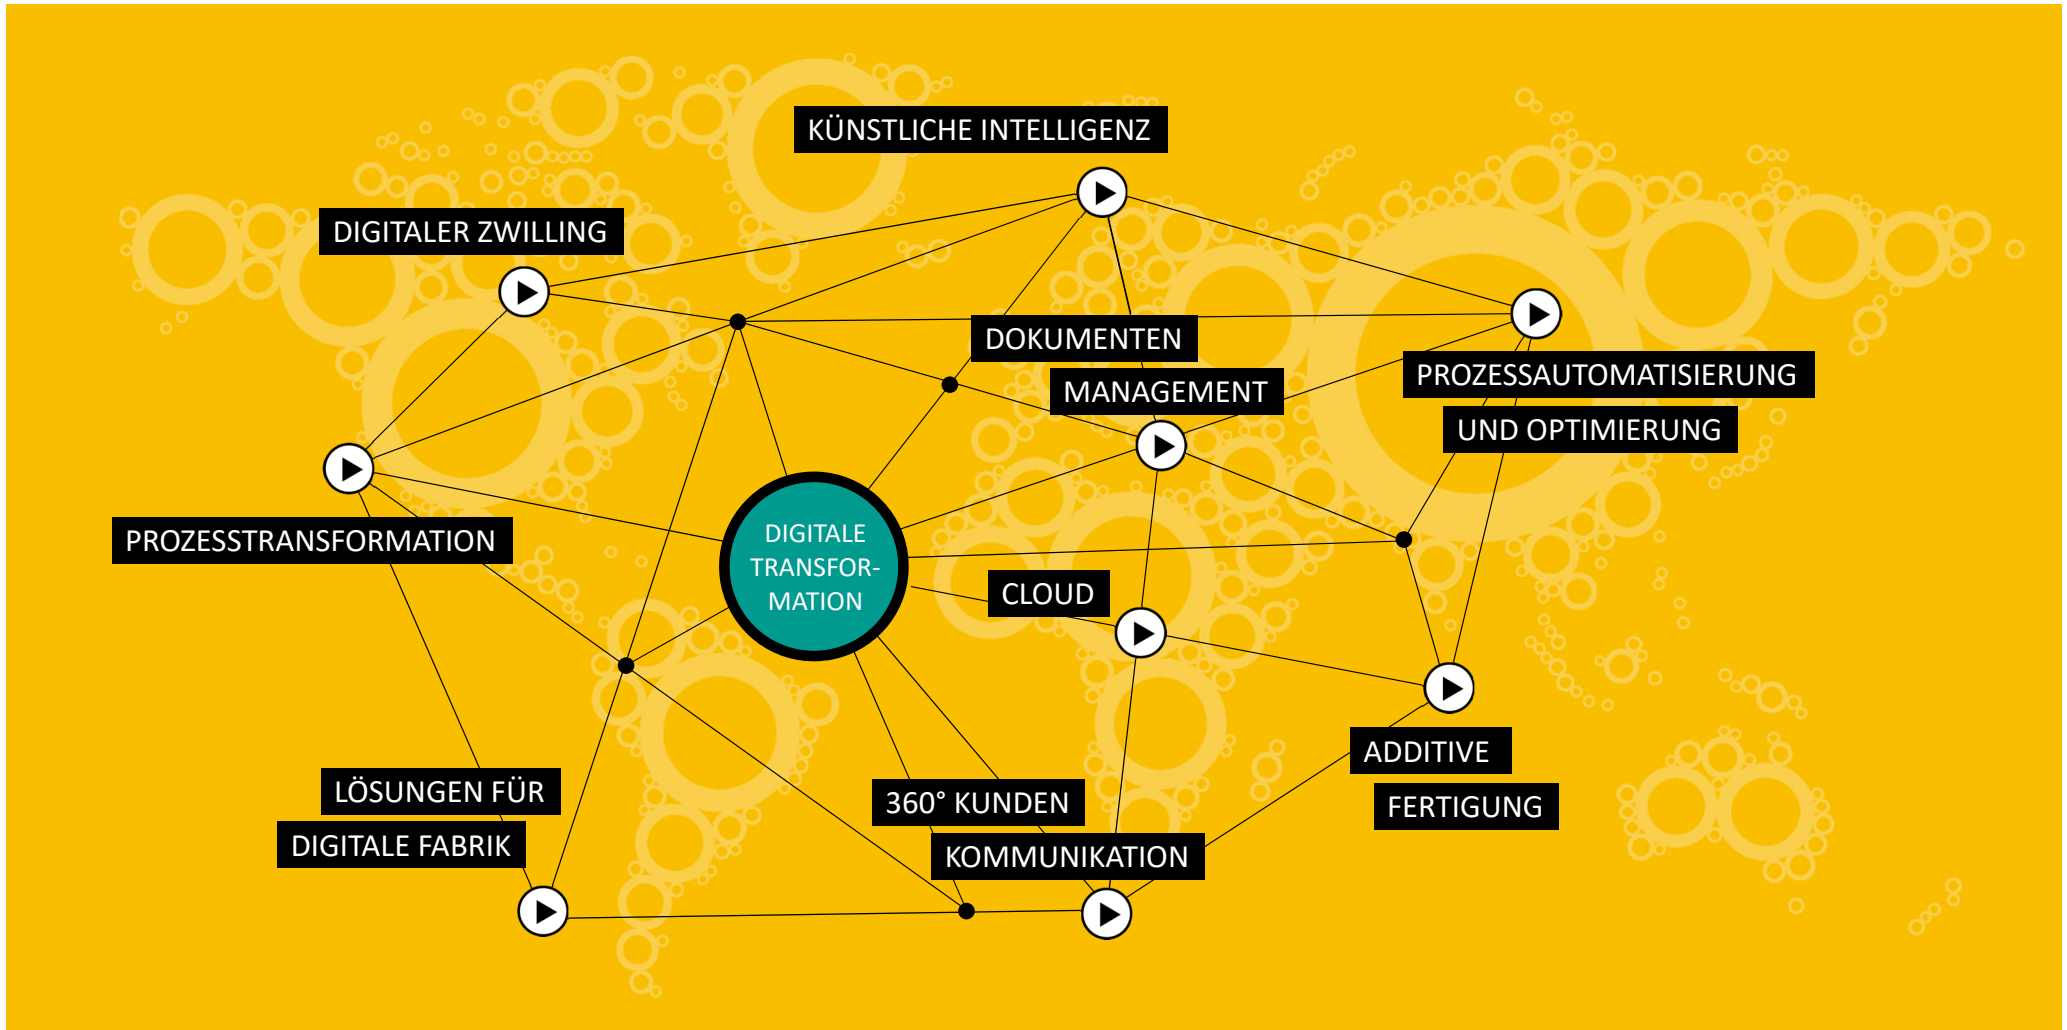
KÜNSTLICHE INTELLIGENZ

DIGITALER ZWILLING

DOKUMENTEN MANAGEMENT

PROZESSAUTOMATISIERUNG UND OPTIMIERUNG

PROZESSTRANSFORMATION

DIGITALE TRANSFORMATION

CLOUD

ADDITIVE FERTIGUNG

LÖSUNGEN FÜR DIGITALE FABRIK

360° KUNDEN KOMMUNIKATION